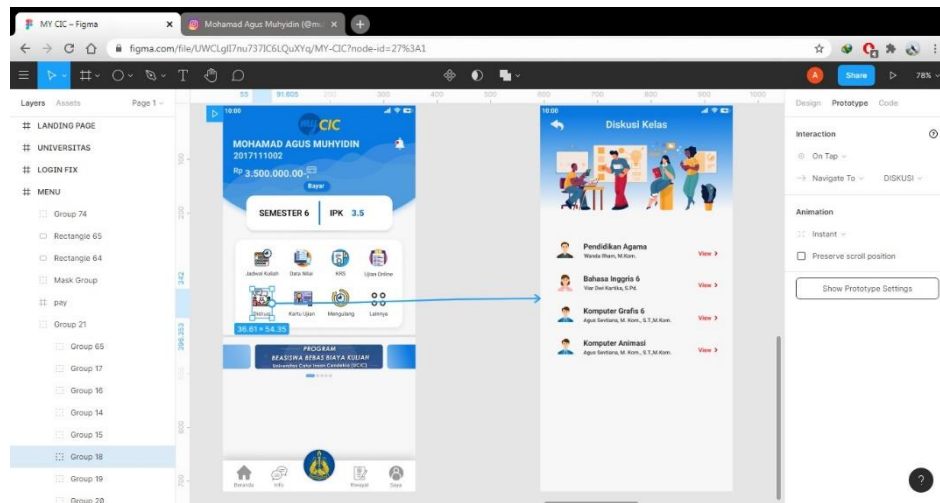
MY CIC – Figma
Mohamad Agus Muhyidin (@m...
figma.com/file/UWCLgll7nu737lC6LQuXYq/MY-CIC?node-id=27%3A1
Share
78%

Layers Assets Page 1
# LANDING PAGE
# UNIVERSITAS
# LOGIN FIX
# MENU
Group 74
Rectangle 65
Rectangle 64
Mask Group
pay
Group 21
Group 65
Group 17
Group 16
Group 14
Group 15
Group 18
Group 19
Group 20

55 91.605 200 300 400 500 600 700 800 900 1000

10:00
CIC
MOHAMAD AGUS MUHYIDIN
2017111002
Rp 3.500.000.00-
Bayar
SEMESTER 6 IPK 3.5
Jadwal Kuliah Data Nilai KRS Ujian Online
Diskusi Kartu Ujian Mengulang Lainnya
36.61 × 54.35
PROGRAM
BEASISWA BEBAS BIAYA KULIAH
Universitas Catur Insan Cendekia (CIC)
Beranda Info Riwayat Saya

10:00
Diskusi Kelas
Pendidikan Agama
Wanda Ilham, M.Kom.
View >
Bahasa Inggris 6
Yter Dwi Kartika, S.Pd.
View >
Komputer Grafis 6
Agus Sentiana, M. Kom., S.T.,M.Kom.
View >
Komputer Animasi
Agus Sentiana, M. Kom., S.T.,M.Kom.
View >

Design Prototype Code
Interaction
On Tap
Navigate To DISKUSI
Animation
Instant
Preserve scroll position
Show Prototype Settings
?